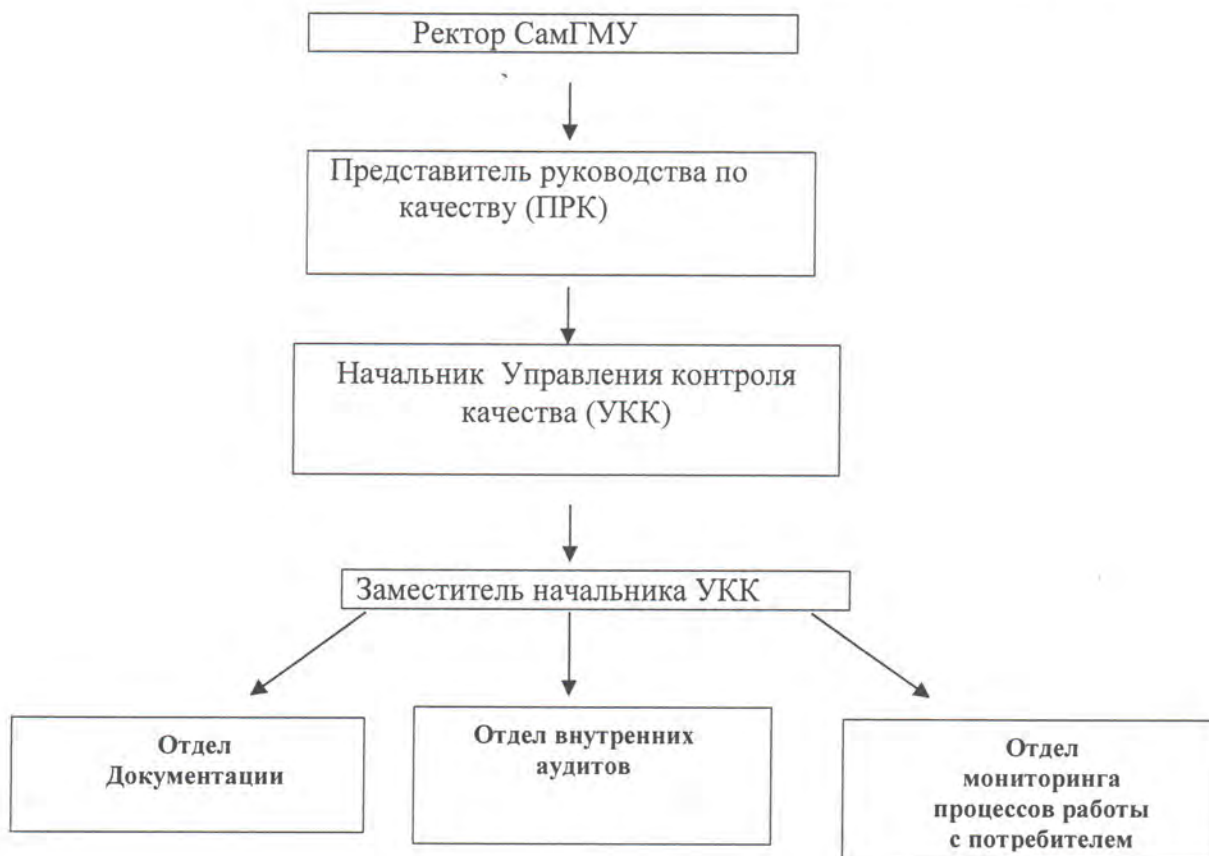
Ректор СамГМУ

Представитель руководства по качеству (ПРК)

Начальник Управления контроля качества (УКК)

Заместитель начальника УКК

Отдел Документации

Отдел внутренних аудитов

Отдел мониторинга процессов работы с потребителем